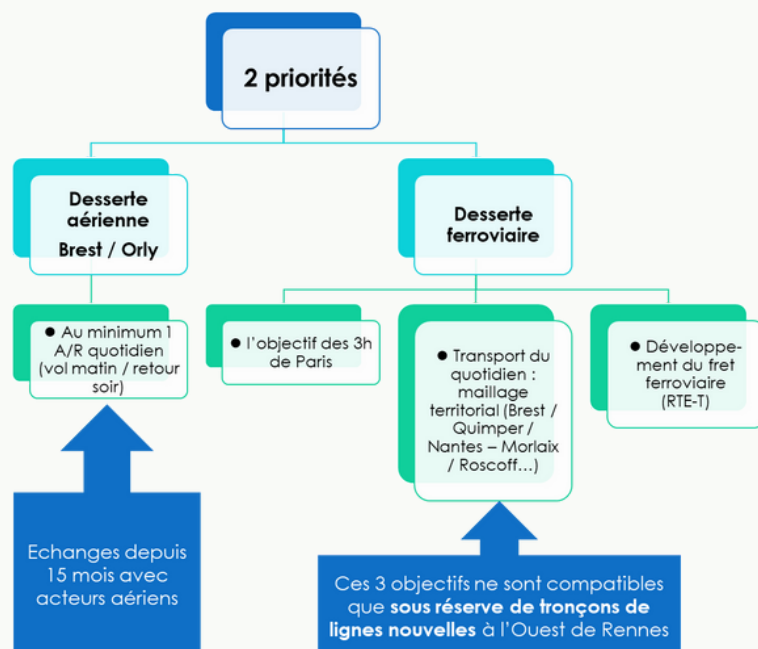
2 priorités

Desserte aérienne Brest / Orly

Desserte ferroviaire

● Au minimum 1 A/R quotidien (vol matin / retour soir)

● l'objectif des 3h de Paris

● Transport du quotidien : maillage territorial (Brest / Quimper / Nantes – Morlaix / Roscoff…)

● Développement du fret ferroviaire (RTE-T)

Echanges depuis 15 mois avec acteurs aériens

Ces 3 objectifs ne sont compatibles que **sous réserve de tronçons de lignes nouvelles** à l'Ouest de Rennes